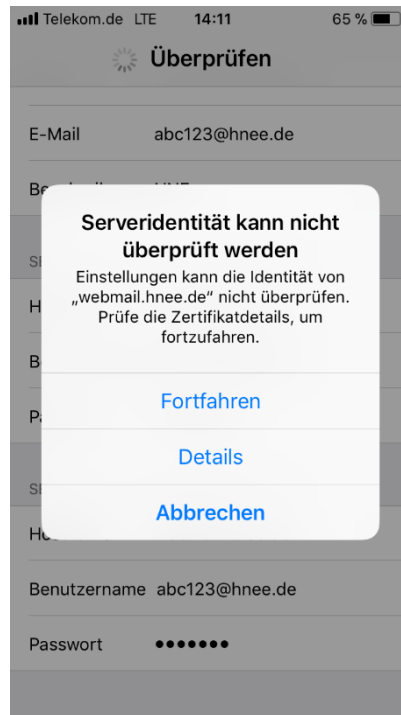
Telekom.de LTE 14:11 65 %

Überprüfen

E-Mail abc123@hnee.de

Be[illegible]

S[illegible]

H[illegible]

B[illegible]

P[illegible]

S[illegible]

H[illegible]

Serveridentität kann nicht überprüft werden

Einstellungen kann die Identität von „webmail.hnee.de" nicht überprüfen. Prüfe die Zertifikatdetails, um fortzufahren.

Fortfahren

Details

Abbrechen

Benutzername abc123@hnee.de

Passwort •••••••